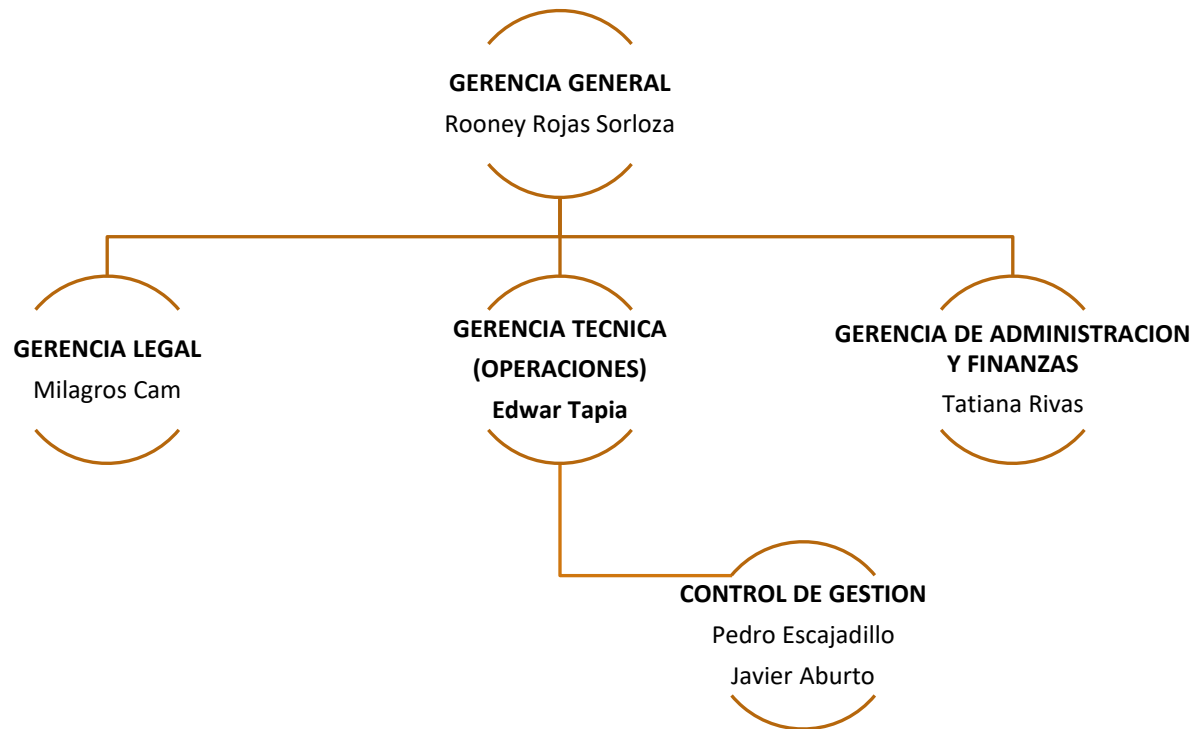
GERENCIA GENERAL
Rooney Rojas Sorloza

GERENCIA LEGAL
Milagros Cam

GERENCIA TECNICA (OPERACIONES)
Edwar Tapia

GERENCIA DE ADMINISTRACION Y FINANZAS
Tatiana Rivas

CONTROL DE GESTION
Pedro Escajadillo
Javier Aburto